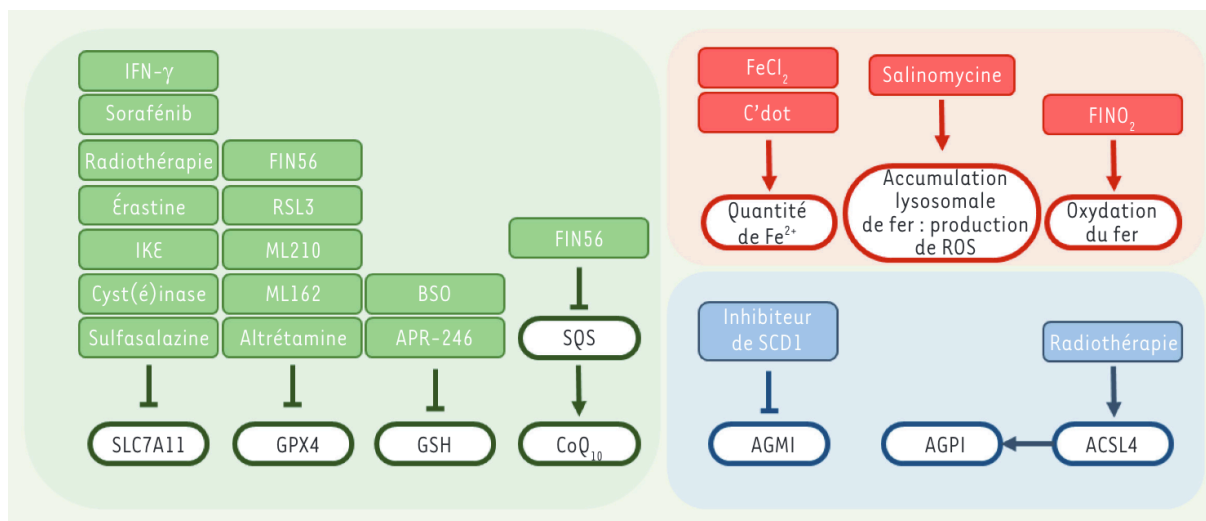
IFN-$\gamma$
Sorafénib
Radiothérapie
Érastine
IKE
Cyst(é)inase
Sulfasalazine

FIN56
RSL3
ML210
ML162
Altrétamine

BSO
APR-246

FIN56
SQS

SLC7A11
GPX4
GSH
$CoQ_{10}$

$FeCl_2$
C'dot
Quantité de $Fe^{2+}$

Salinomycine
Accumulation lysosomale de fer : production de ROS

$FINO_2$
Oxydation du fer

Inhibiteur de SCD1
AGMI

Radiothérapie
ACSL4
AGPI